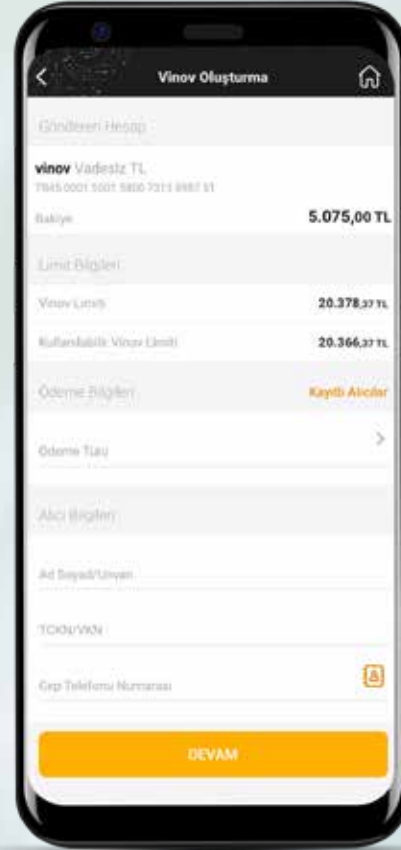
Vinov Oluşturma

Gönderen Hesap

vinov Vadesiz TL
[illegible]

Bakiye 5.075,00 TL

Limit Bilgileri

Vinov Limiti 20.378,37 TL

Kullanılabilir Vinov Limiti 20.366,37 TL

Ödeme Bilgileri Kayıtlı Alıcılar

Ödeme Türü

Alıcı Bilgileri

Ad Soyad/Unvan

TCKN/VKN

Cep Telefonu Numarası

DEVAM